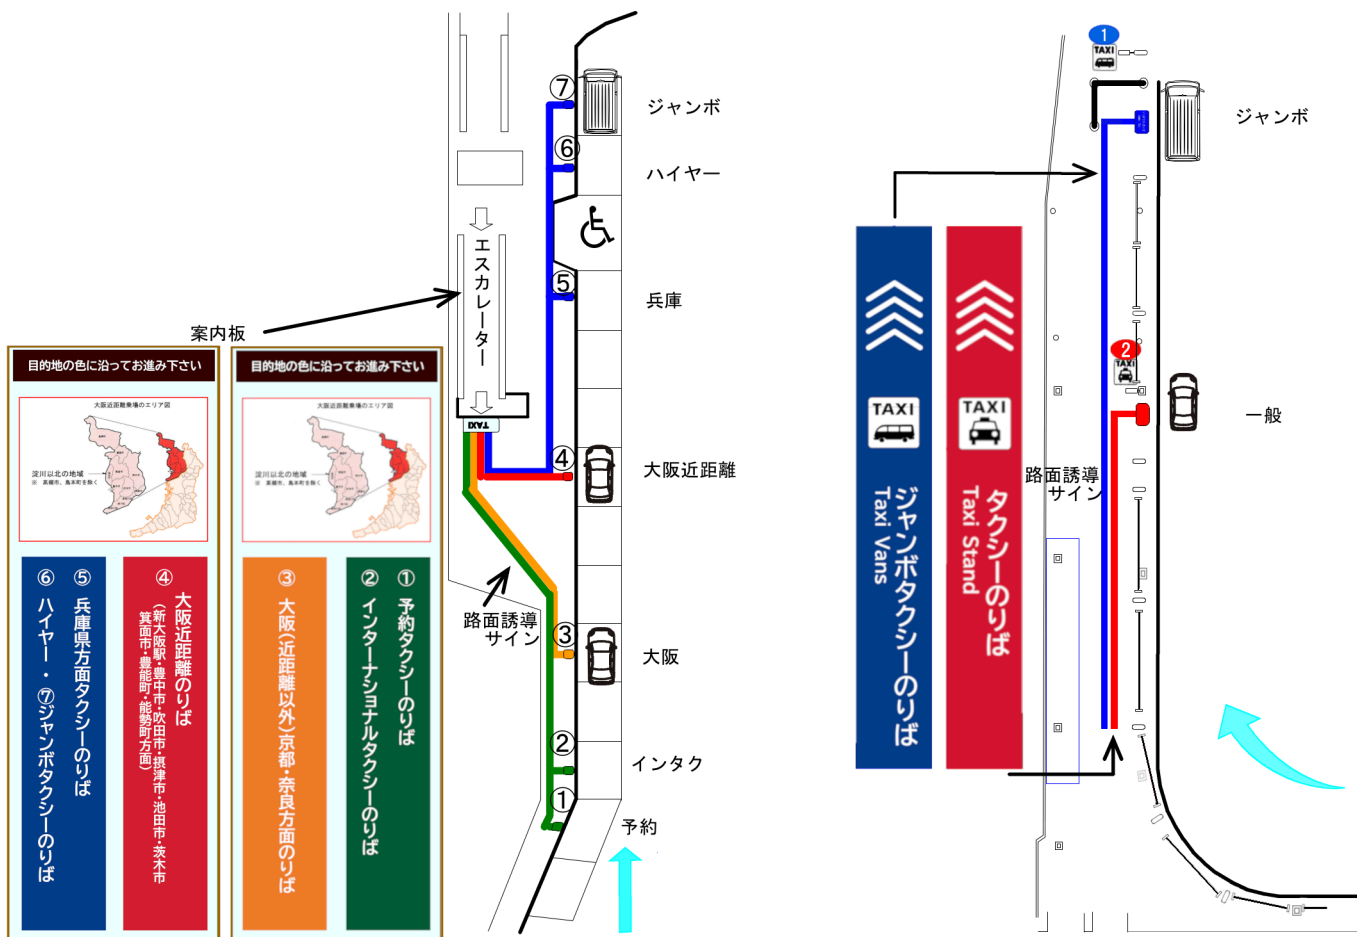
⑦ ジャンボ
⑥ ハイヤー
エスカレーター
⑤ 兵庫
案内板
TAXI
④ 大阪近距離
路面誘導サイン
③ 大阪
② インタク
① 予約

目的地の色に沿ってお進み下さい
大阪近距離乗場のエリア図
淀川以北の地域
※ 高槻市、島本町を除く
⑥ ⑤ 兵庫県方面タクシーのりば
ハイヤー・⑦ジャンボタクシーのりば
④ 大阪近距離のりば
（新大阪駅・豊中市・吹田市・摂津市・池田市・茨木市・箕面市・豊能町・能勢町方面）

目的地の色に沿ってお進み下さい
大阪近距離乗場のエリア図
淀川以北の地域
※ 高槻市、島本町を除く
③ 大阪（近距離以外）京都・奈良方面のりば
② ① 予約タクシーのりば
インターナショナルタクシーのりば

1 TAXI
ジャンボ
TAXI
ジャンボタクシーのりば
Taxi Vans
TAXI
タクシーのりば
Taxi Stand
2 TAXI
一般
路面誘導サイン